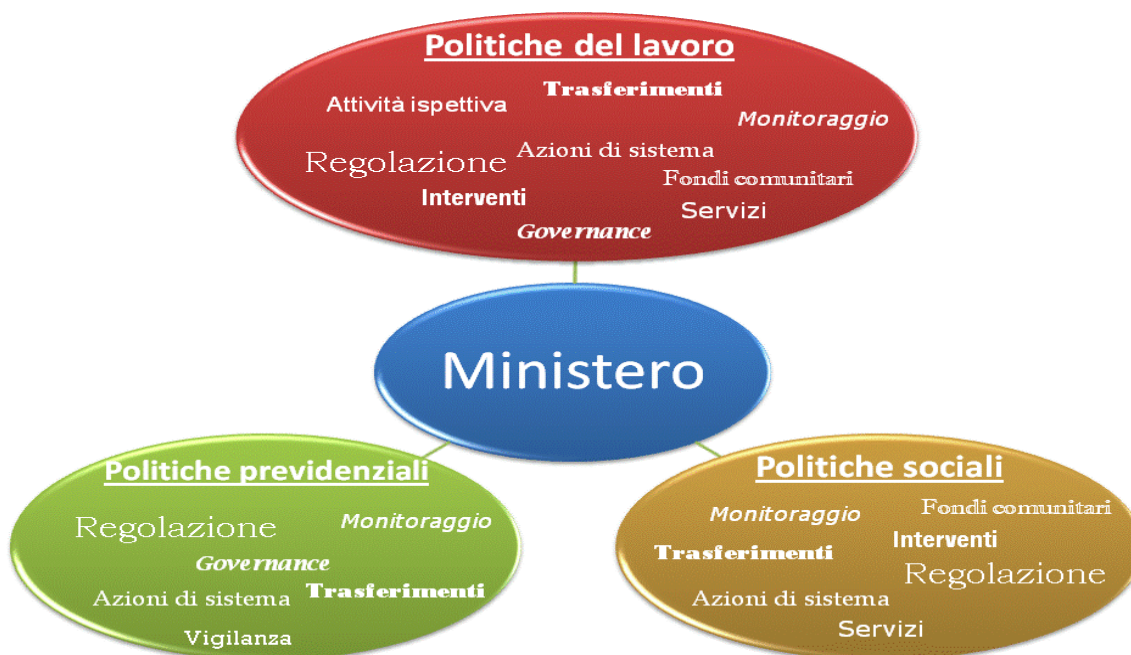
Politiche del lavoro

Attività ispettiva Trasferimenti Monitoraggio

Regolazione Azioni di sistema

Fondi comunitari

Interventi

Servizi

Governance

Ministero

Politiche previdenziali

Regolazione Monitoraggio

Governance

Azioni di sistema Trasferimenti

Vigilanza

Politiche sociali

Monitoraggio Fondi comunitari

Trasferimenti Interventi

Regolazione

Azioni di sistema

Servizi